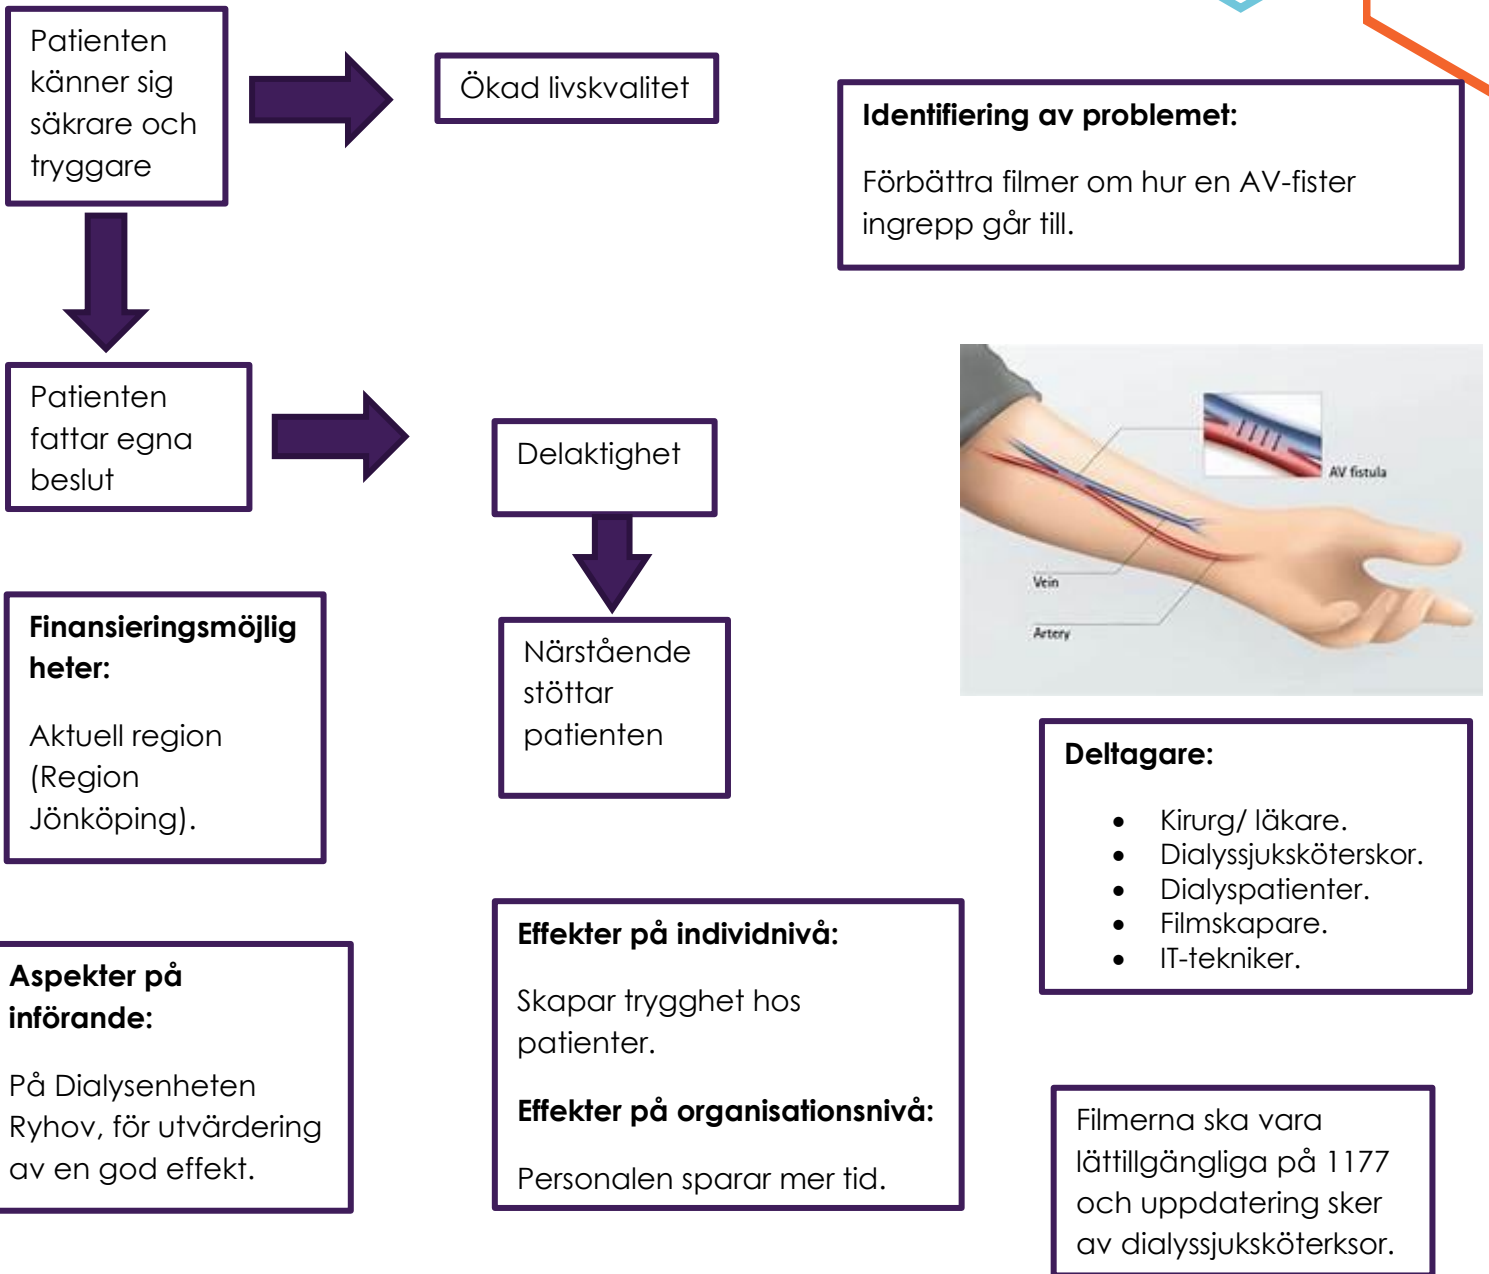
Patienten känner sig säkrare och tryggare

Ökad livskvalitet

Identifiering av problemet:

Förbättra filmer om hur en AV-fister ingrepp går till.

Patienten fattar egna beslut

Delaktighet

AV fistula

Vein

Artery

Närstående stöttar patienten

Finansieringsmöjligheter:

Aktuell region (Region Jönköping).

Deltagare:

- Kirurg/ läkare.
- Dialyssjuksköterskor.
- Dialyspatienter.
- Filmskapare.
- IT-tekniker.

Aspekter på införande:

På Dialysenheten Ryhov, för utvärdering av en god effekt.

Effekter på individnivå:

Skapar trygghet hos patienter.

Effekter på organisationsnivå:

Personalen sparar mer tid.

Filmerna ska vara lättillgängliga på 1177 och uppdatering sker av dialyssjuksköterksor.